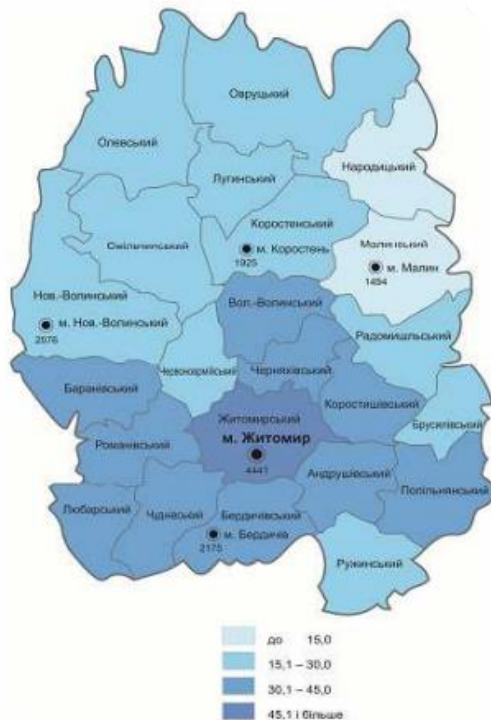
Овруцький
Олевський
Лугинський
Народицький
Коростенський
Ємільчинський
м. Коростень
1925
Малинський
м. Малин
1494
Нов.-Волинський
м. Нов.-Волинський
2076
Вол.-Волинський
Радомишльський
Червоноармійський
Черняхівський
Баранівський
Житомирський
м. Житомир
4441
Коростишівський
Брусилівський
Романівський
Андрушівський
Попільнянський
Любарський
Чуднівський
Бердичівський
м. Бердичів
2175
Ружинський

до 15,0
15,1 – 30,0
30,1 – 45,0
45,1 і більше